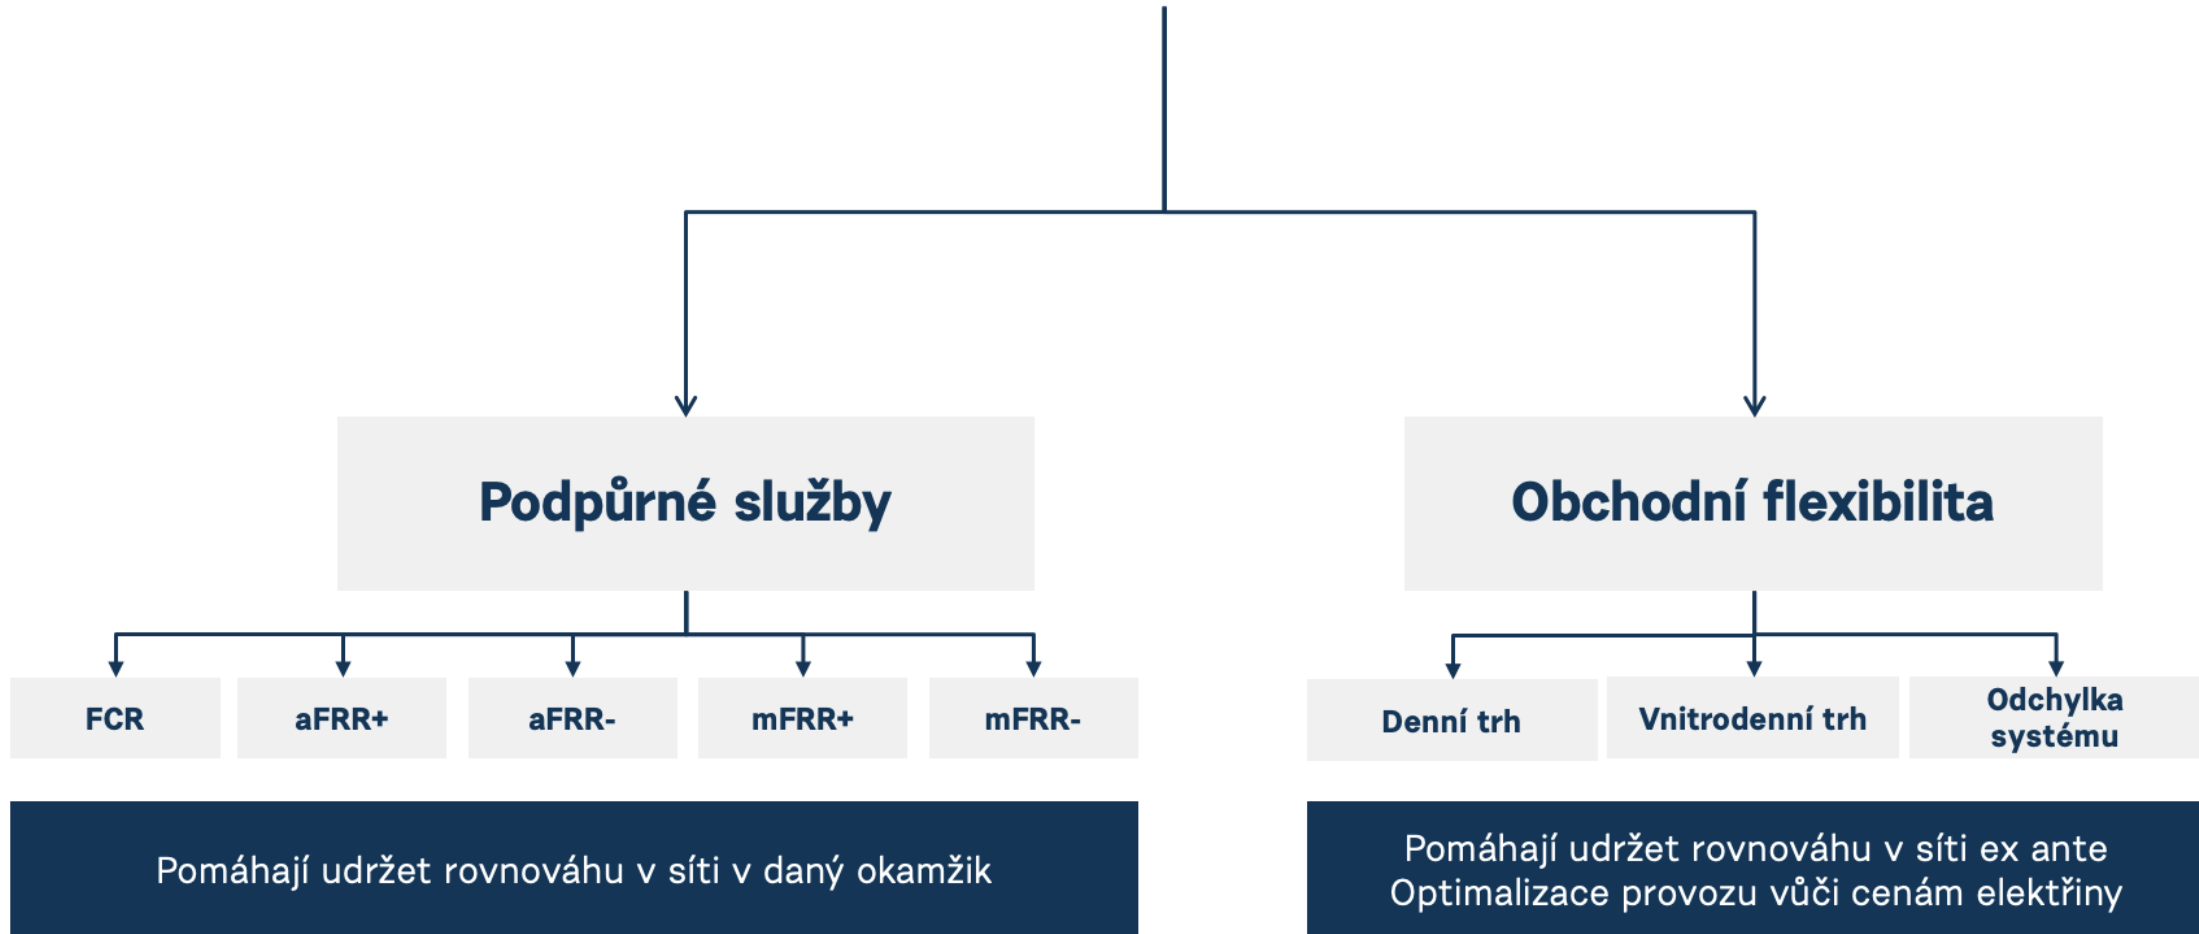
Podpůrné služby

Obchodní flexibilita

FCR

aFRR+

aFRR-

mFRR+

mFRR-

Denní trh

Vnitrodenní trh

Odchylka systému

Pomáhají udržet rovnováhu v síti v daný okamžik

Pomáhají udržet rovnováhu v síti ex ante
Optimalizace provozu vůči cenám elektřiny